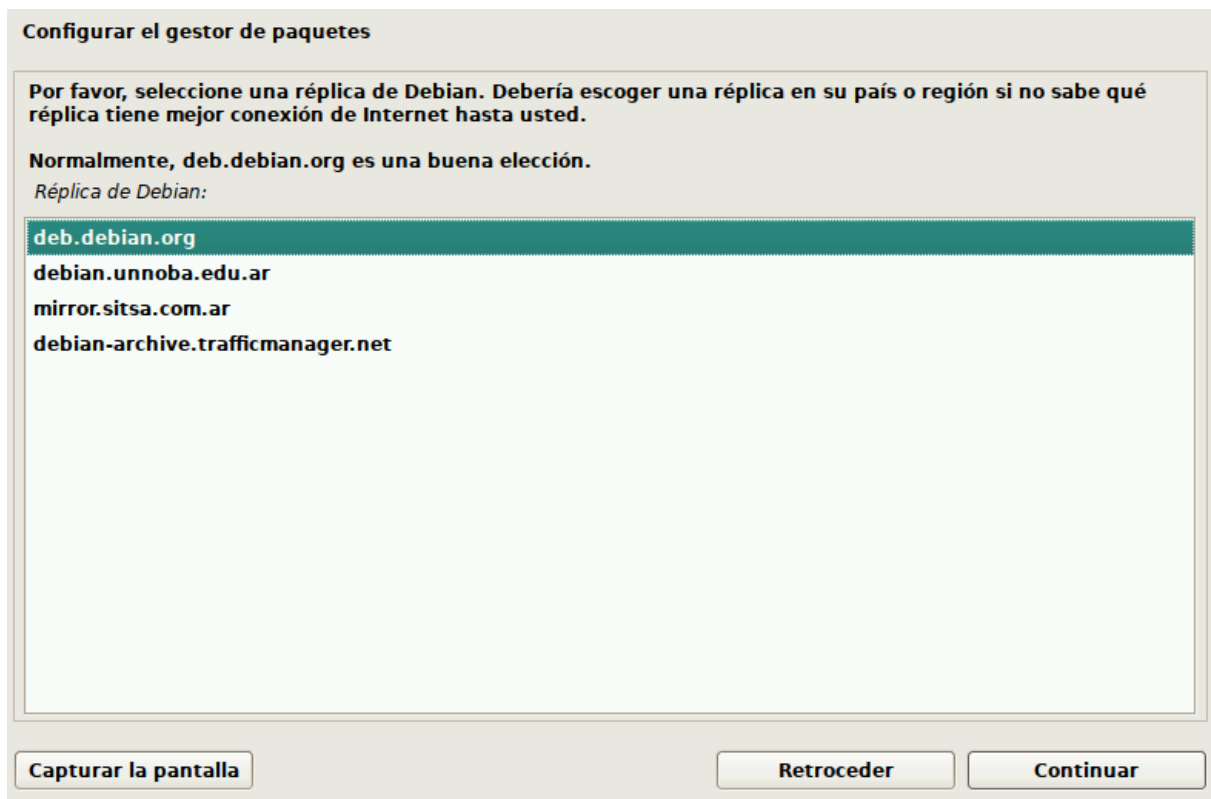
Configurar el gestor de paquetes

Por favor, seleccione una réplica de Debian. Debería escoger una réplica en su país o región si no sabe qué réplica tiene mejor conexión de Internet hasta usted.

Normalmente, deb.debian.org es una buena elección.

Réplica de Debian:

deb.debian.org
debian.unnoba.edu.ar
mirror.sitsa.com.ar
debian-archive.trafficmanager.net

Capturar la pantalla

Retroceder

Continuar